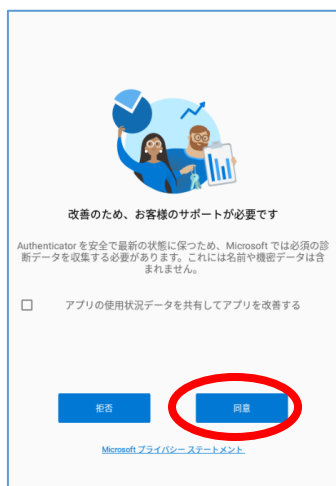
改善のため、お客様のサポートが必要です

Authenticator を安全で最新の状態に保つため、Microsoft では必須の診断データを収集する必要があります。これには名前や機密データは含まれません。

☐ アプリの使用状況データを共有してアプリを改善する

拒否

同意

Microsoft プライバシー ステートメント